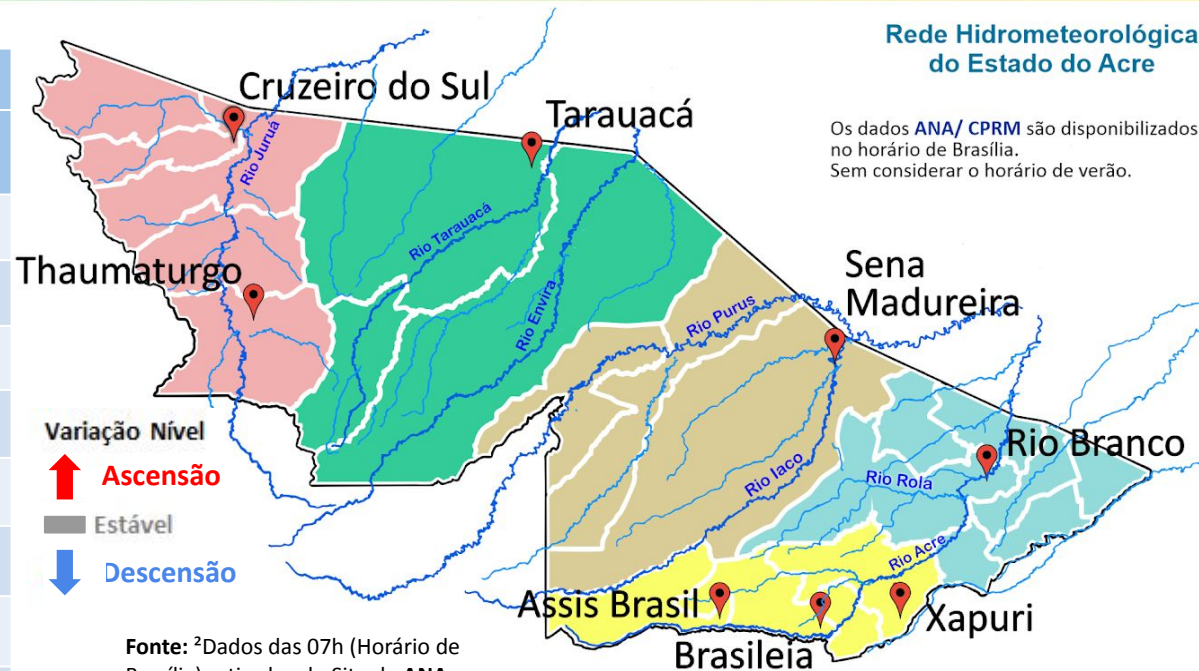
Rede Hidrometeorológica do Estado do Acre

Os dados ANA/ CPRM são disponibilizados no horário de Brasília. Sem considerar o horário de verão.

Cruzeiro do Sul

Tarauacá

Rio Juruá

Rio Tarauacá

Rio Envira

Thaumaturgo

Sena Madureira

Rio Purus

Rio Iaco

Rio Rola

Rio Branco

Rio Acre

Variação Nível

Ascensão

Estável

Descensão

Assis Brasil

Brasileia

Xapuri

Fonte: ²Dados das 07h (Horário de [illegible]